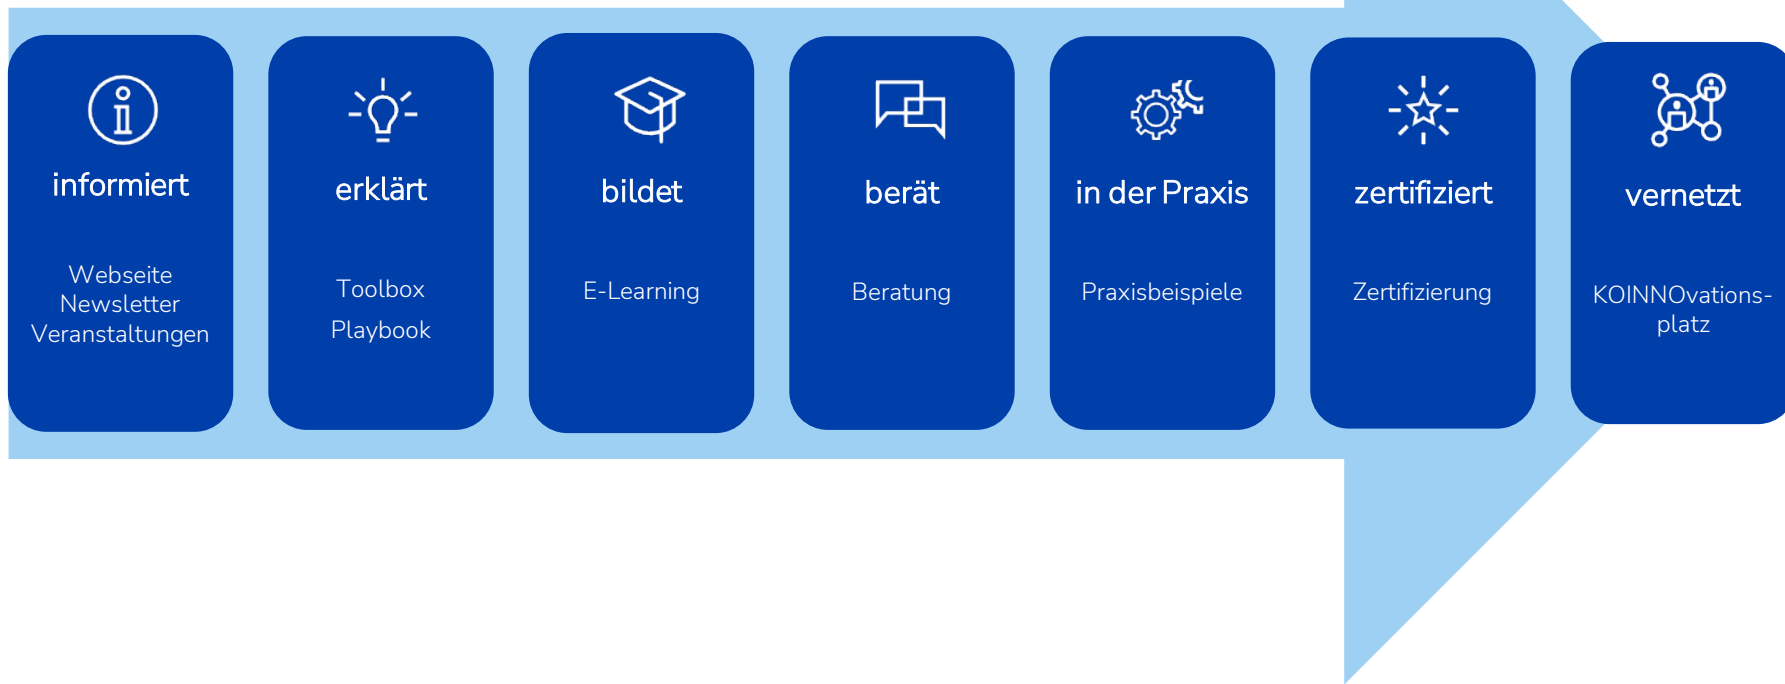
informiert

Webseite
Newsletter
Veranstaltungen

erklärt

Toolbox
Playbook

bildet

E-Learning

berät

Beratung

in der Praxis

Praxisbeispiele

zertifiziert

Zertifizierung

vernetzt

KOINNOvationsplatz